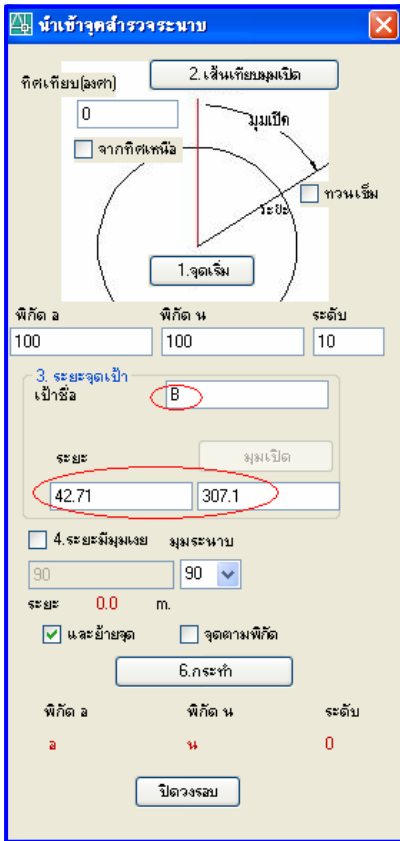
นำเข้าจุดสำรวจระนาบ

ทิศเทียบ(องศา)

2.เส้นเทียบมุมเปิด

0

จากทิศเหนือ

มุมเปิด

ทวนเข็ม

ระยะ

1.จุดเริ่ม

พิกัด อ

พิกัด น

ระดับ

100

100

10

3. ระยะจุดเป้า

เป้าชื่อ

B

ระยะ

มุมเปิด

42.71

307.1

4.ระยะมีมุมเงย

มุมระนาบ

90

90

ระยะ 0.0 m.

และย้ายจุด

จุดตามพิกัด

6.กระทำ

พิกัด อ

พิกัด น

ระดับ

อ

น

0

ปิดวงรอบ